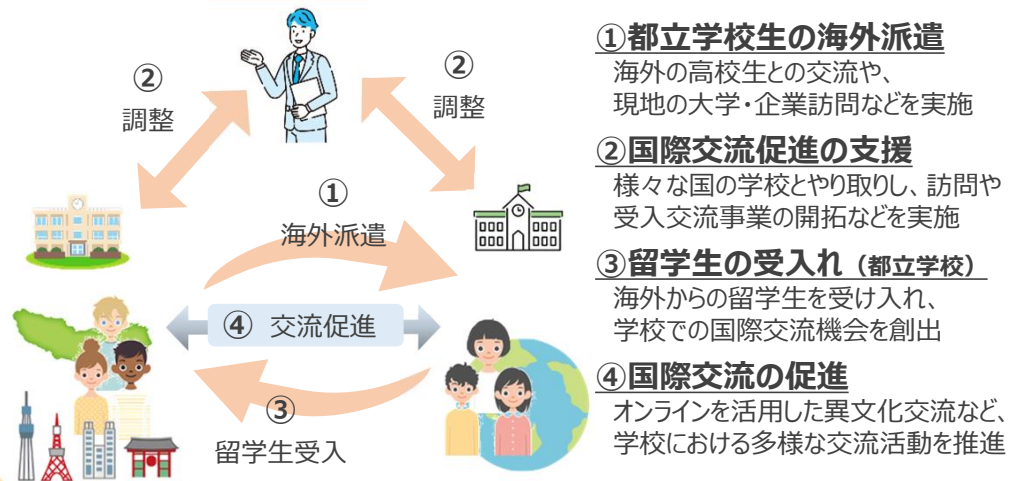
②
調整

②
調整

①
海外派遣

④ 交流促進

③
留学生受入

①都立学校生の海外派遣
海外の高校生との交流や、現地の大学・企業訪問などを実施

②国際交流促進の支援
様々な国の学校とやり取りし、訪問や受入交流事業の開拓などを実施

③留学生の受入れ（都立学校）
海外からの留学生を受け入れ、学校での国際交流機会を創出

④国際交流の促進
オンラインを活用した異文化交流など、学校における多様な交流活動を推進